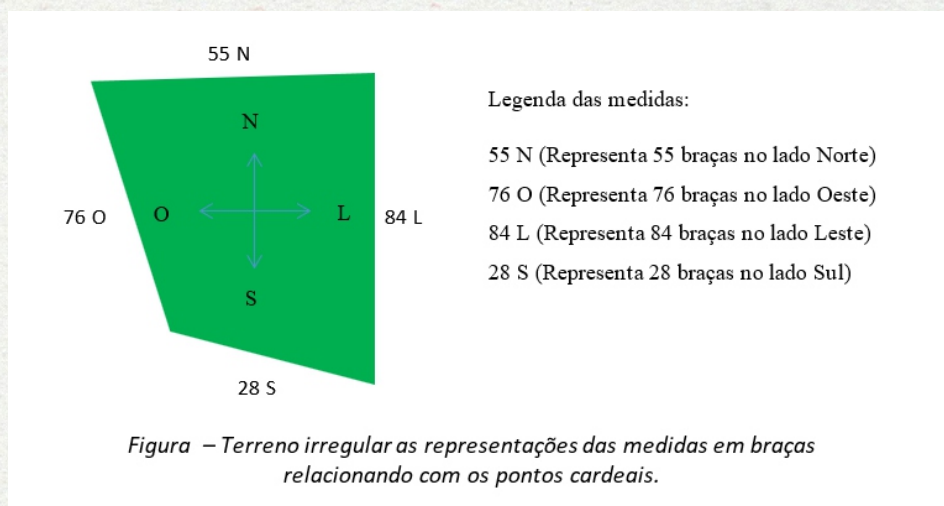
55 N

N

76 O

O

L

84 L

S

28 S

Legenda das medidas:

55 N (Representa 55 braças no lado Norte)

76 O (Representa 76 braças no lado Oeste)

84 L (Representa 84 braças no lado Leste)

28 S (Representa 28 braças no lado Sul)

Figura – Terreno irregular as representações das medidas em braças relacionando com os pontos cardeais.